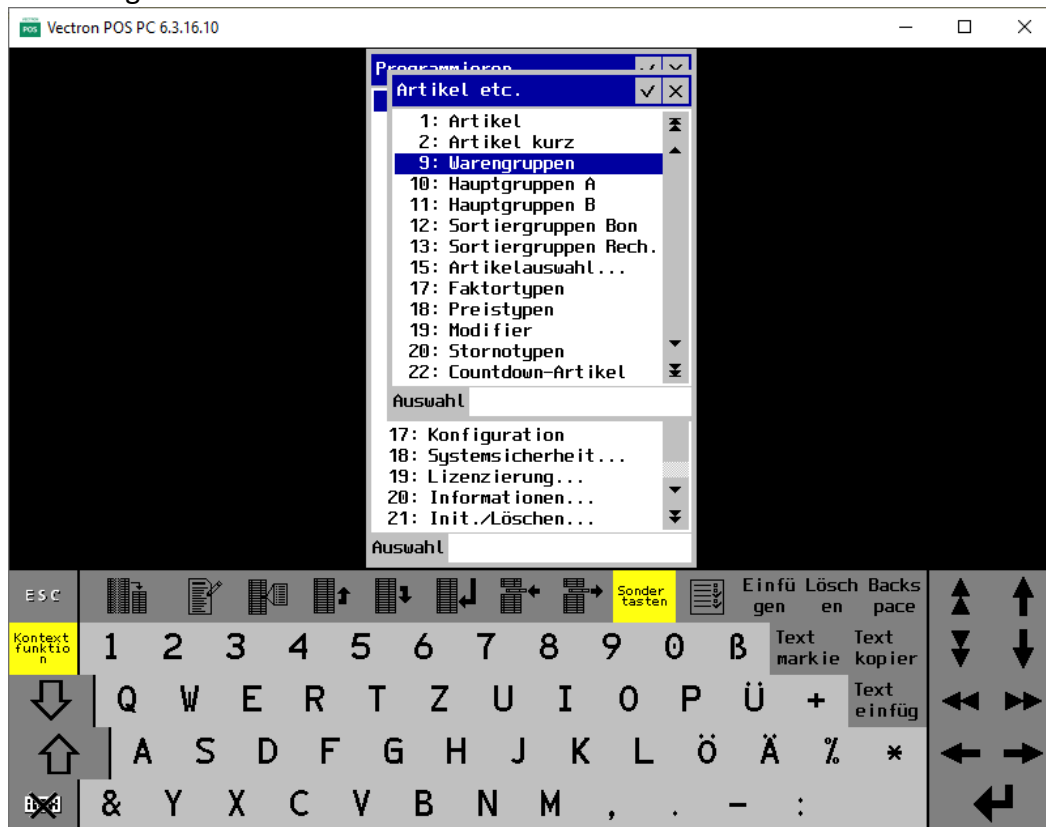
Vectron POS PC 6.3.16.10

Programmieren

Artikel etc.

1: Artikel
2: Artikel kurz
9: Warengruppen
10: Hauptgruppen A
11: Hauptgruppen B
12: Sortiergruppen Bon
13: Sortiergruppen Rech.
15: Artikelauswahl...
17: Faktortypen
18: Preistypen
19: Modifier
20: Stornotypen
22: Countdown-Artikel

Auswahl

17: Konfiguration
18: Systemsicherheit...
19: Lizenzierung...
20: Informationen...
21: Init./Löschen...

Auswahl

ESC

Sonder tasten

Einfügen

Löschen

Backspace

Kontextfunktion

1 2 3 4 5 6 7 8 9 0 ß

Text markie

Text kopier

Q W E R T Z U I O P Ü +

Text einfüg

A S D F G H J K L Ö Ä % *

& Y X C V B N M , . - :